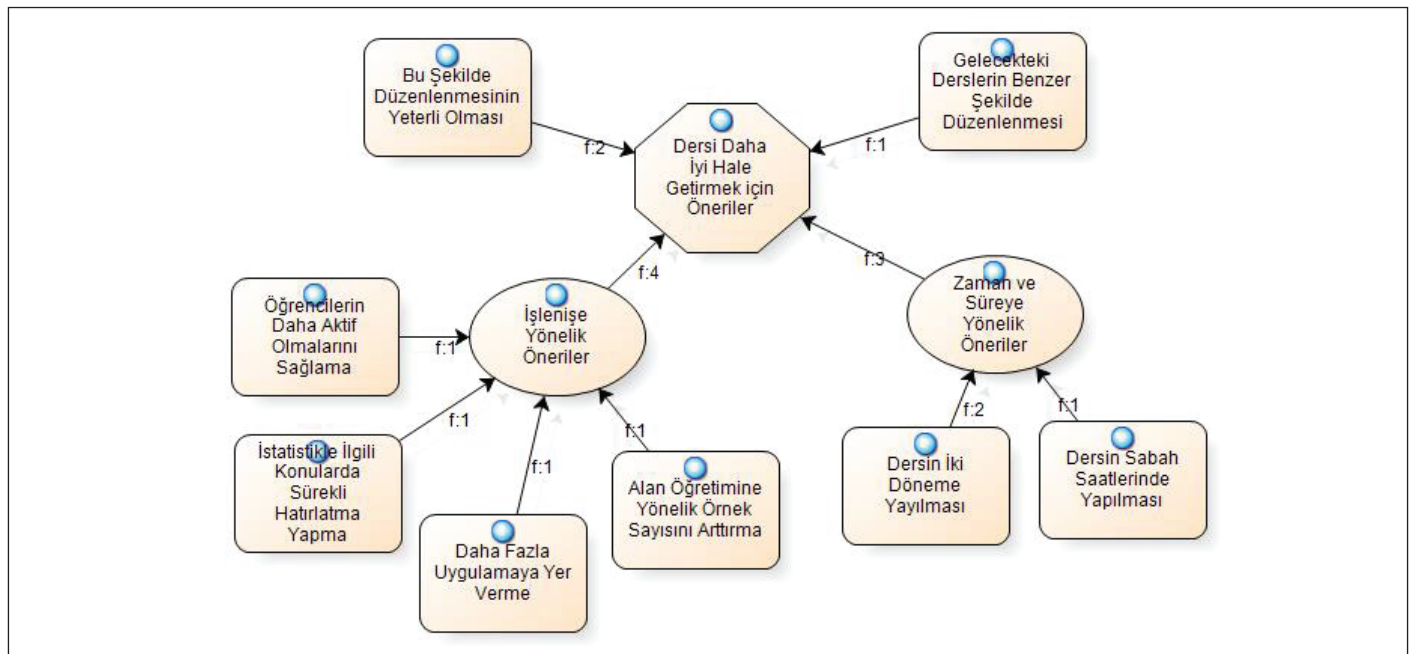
Bu Şekilde Düzenlenmesinin Yeterli Olması

f:2

Dersi Daha İyi Hale Getirmek için Öneriler

Gelecekteki Derslerin Benzer Şekilde Düzenlenmesi

f:1

f:4

f:3

Öğrencilerin Daha Aktif Olmalarını Sağlama

f:1

İşlenişe Yönelik Öneriler

Zaman ve Süreye Yönelik Öneriler

f:1

İstatistikle İlgili Konularda Sürekli Hatırlatma Yapma

f:1

f:1

Alan Öğretimine Yönelik Örnek Sayısını Arttırma

Daha Fazla Uygulamaya Yer Verme

f:2

f:1

Dersin İki Döneme Yayılması

Dersin Sabah Saatlerinde Yapılması